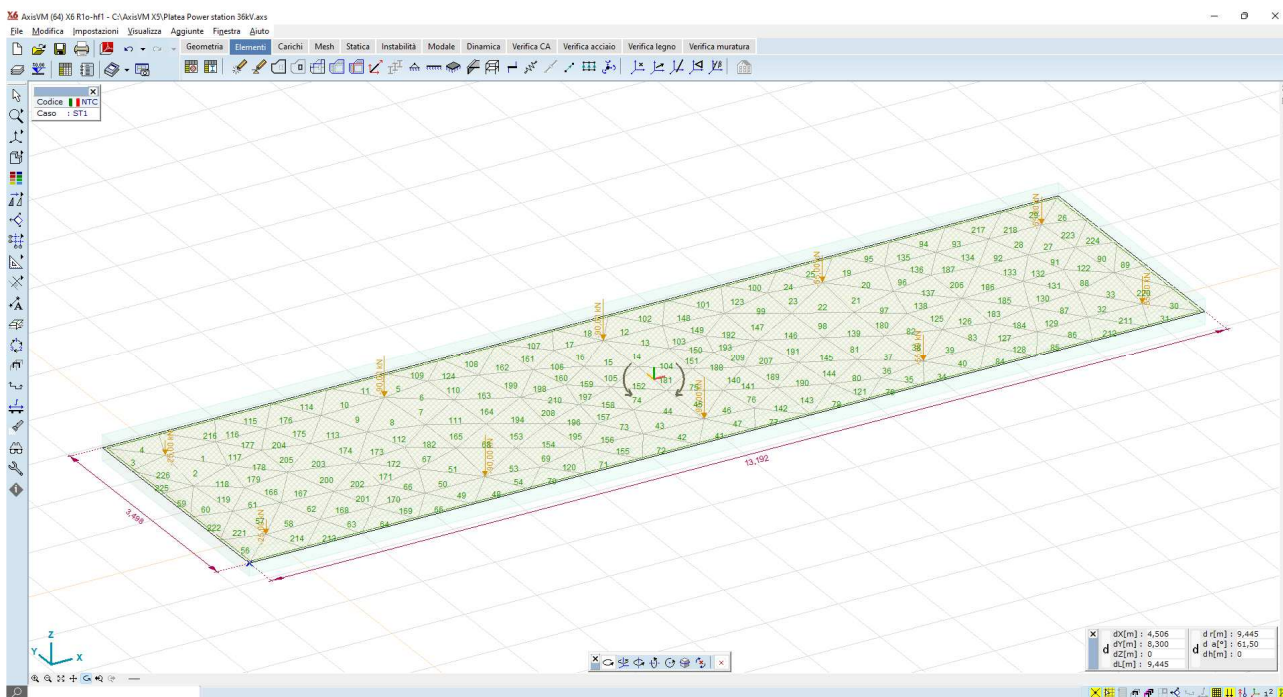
AxisVM (64) X6 R1o-hf1 - C:\AxisVM X5\Platea Power station 36kV.axs

File Modifica Impostazioni Visualizza Aggiunte Finestra Aiuto

Geometria Elementi Carichi Mesh Statica Instabilità Modale Dinamica Verifica CA Verifica acciaio Verifica legno Verifica muratura

Codice NTC
Caso : ST1

13,192

3,498

| dX[m] : 4,506 | d r[m] : 9,445 |
|---|---|
| dY[m] : 8,300 | d a[°] : 61,50 |
| dZ[m] : 0 | dh[m] : 0 |
| dL[m] : 9,445 | |